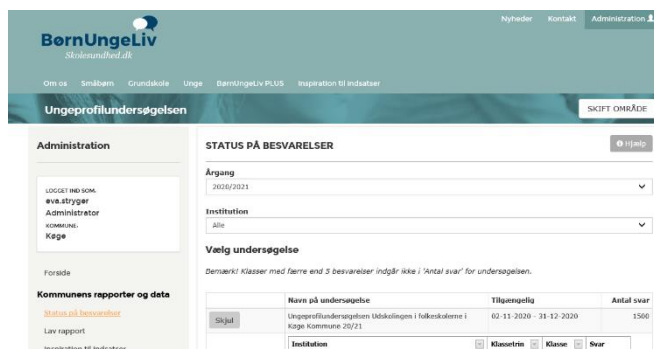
BørnUngeLiv
Skolesundhed.dk

Nyheder Kontakt Administration

Om os Småbørn Grundskole Unge BørnUngeLiv PLUS Inspiration til indsatser

Ungeprofilundersøgelsen

SKIFT OMRÅDE

Administration

LOGGET IND SOM:
eva.stryger
Administrator
KOMMUNE:
Køge

Forside

Kommunens rapporter og data

Status på besvarelser

Lav rapport

Inspiration til indsatser

STATUS PÅ BESVARELSER

Hjælp

Årgang
2020/2021

Institution
Alle

Vælg undersøgelse

Bemærk! Klasser med færre end 5 besvarelser indgår ikke i 'Antal svar' for undersøgelsen.

| | Navn på undersøgelse | Tilgængelig | Antal svar |
|---|---|---|---|
| Skjul | Ungeprofilundersøgelsen Udskolingen i folkeskolerne i Køge Kommune 20/21 | 02-11-2020 - 31-12-2020 | 1560 |

Institution | Klassetrin | Klasse | Svar